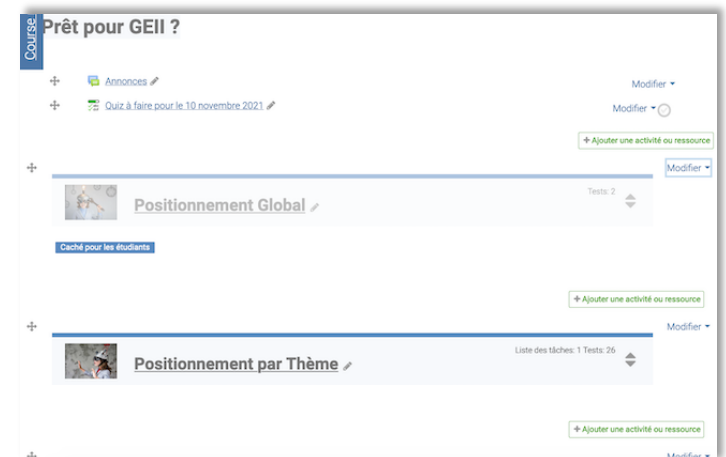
Course

Prêt pour GEII ?

Annonces

Modifier

Quiz à faire pour le 10 novembre 2021

Modifier

+ Ajouter une activité ou ressource

Modifier

Positionnement Global

Tests: 2

Caché pour les étudiants

+ Ajouter une activité ou ressource

Modifier

Positionnement par Thème

Liste des tâches: 1 Tests: 26

+ Ajouter une activité ou ressource

Modifier